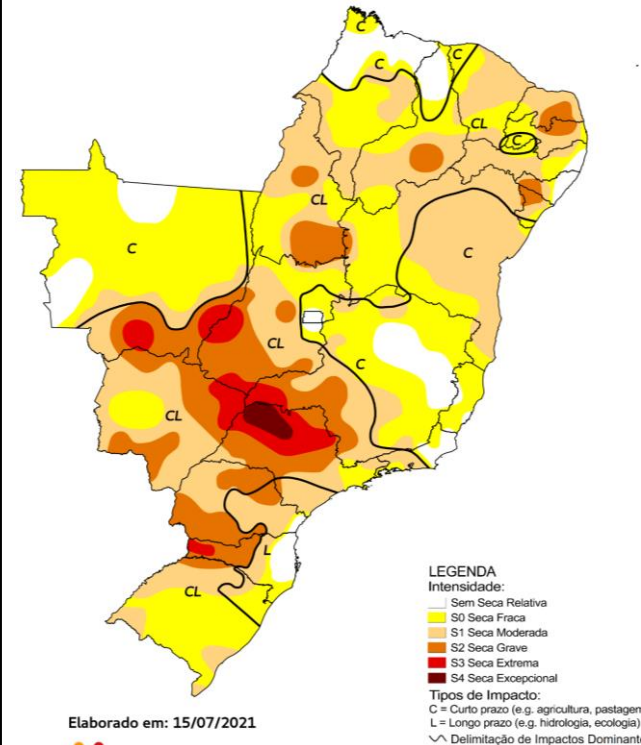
C
C
CL
C
CL
C
C
CL
C
CL
L
CL

LEGENDA
Intensidade:
Sem Seca Relativa
S0 Seca Fraca
S1 Seca Moderada
S2 Seca Grave
S3 Seca Extrema
S4 Seca Excepcional
Tipos de Impacto:
C = Curto prazo (e.g. agricultura, pastagen
L = Longo prazo (e.g. hidrologia, ecologia)
Delimitação de Impactos Dominante

Elaborado em: 15/07/2021